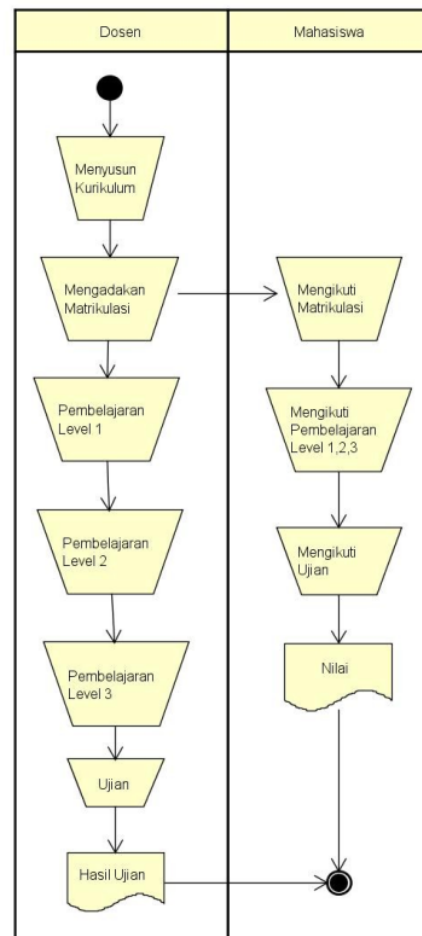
Dosen

Mahasiswa

Menyusun Kurikulum

Mengadakan Matrikulasi

Mengikuti Matrikulasi

Pembelajaran Level 1

Mengikuti Pembelajaran Level 1,2,3

Pembelajaran Level 2

Mengikuti Ujian

Pembelajaran Level 3

Nilai

Ujian

Hasil Ujian